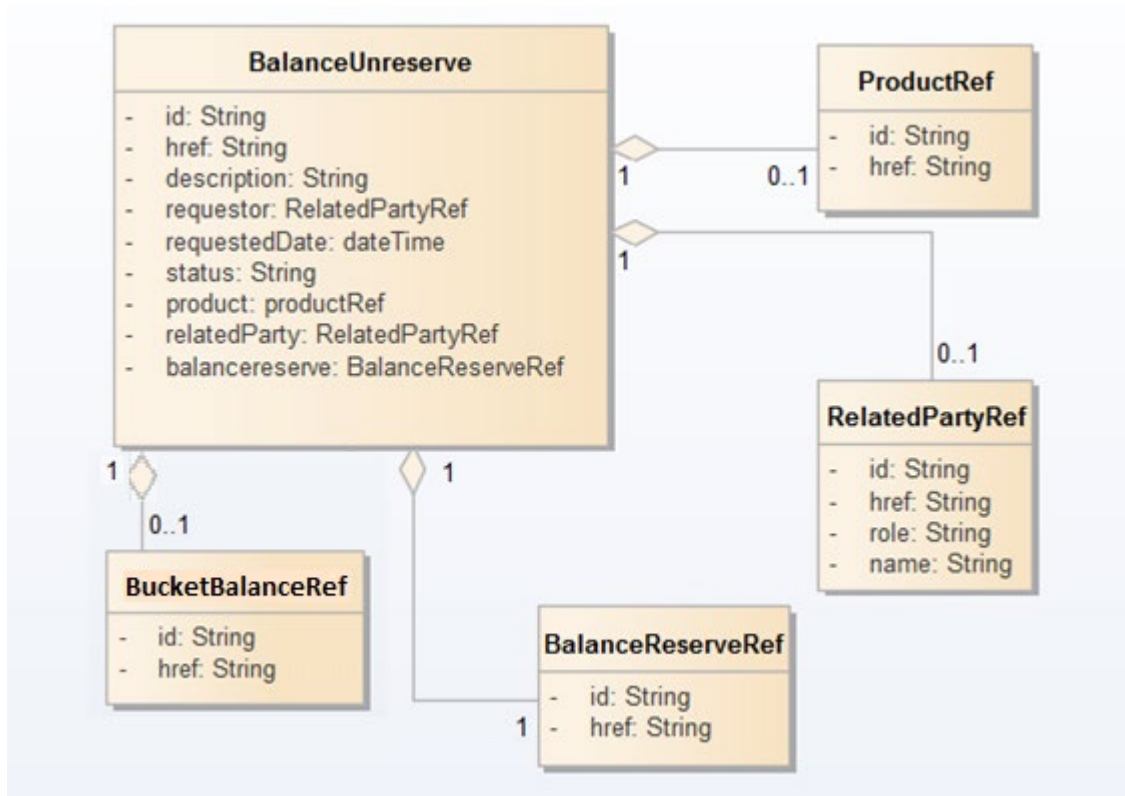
BalanceUnreserve

- id: String
- href: String
- description: String
- requestor: RelatedPartyRef
- requestedDate: dateTime
- status: String
- product: productRef
- relatedParty: RelatedPartyRef
- balancereserve: BalanceReserveRef

1
0..1

ProductRef

- id: String
- href: String

1
0..1

RelatedPartyRef

- id: String
- href: String
- role: String
- name: String

1
0..1

BucketBalanceRef

- id: String
- href: String

1
1

BalanceReserveRef

- id: String
- href: String